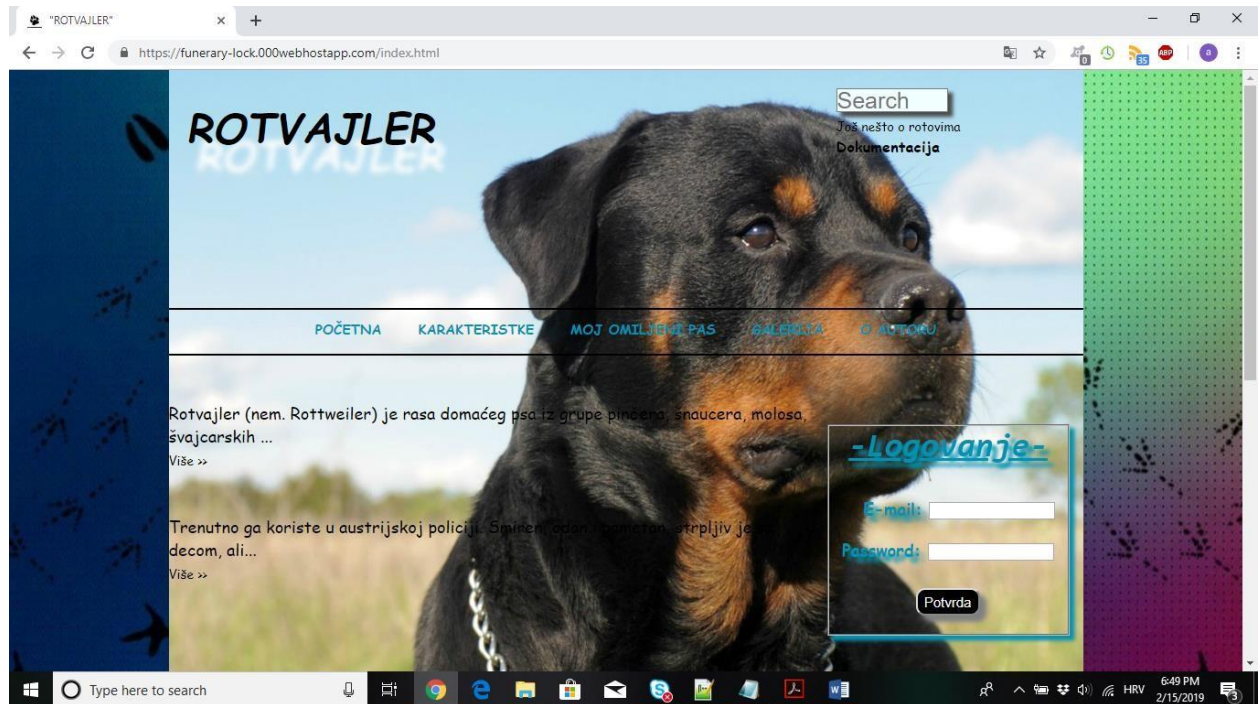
"ROTVAJLER" × +

https://funerary-lock.000webhostapp.com/index.html

ROTVAJLER

Search
Još nešto o rotovima
Dokumentacija

POČETNA KARAKTERISTKE MOJ OMILJENI PAS GALERIJA O AUTORU

Rotvajler (nem. Rottweiler) je rasa domaćeg psa iz grupe pinčera, snaucera, molosa švajcarskih ...
Više »

Trenutno ga koriste u austrijskoj policiji. Smiren, odan, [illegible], strpljiv je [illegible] decom, ali...
Više »

-Logovanje-

E-mail:

Password:

Potvrda

Type here to search

HRV 6:49 PM 2/15/2019